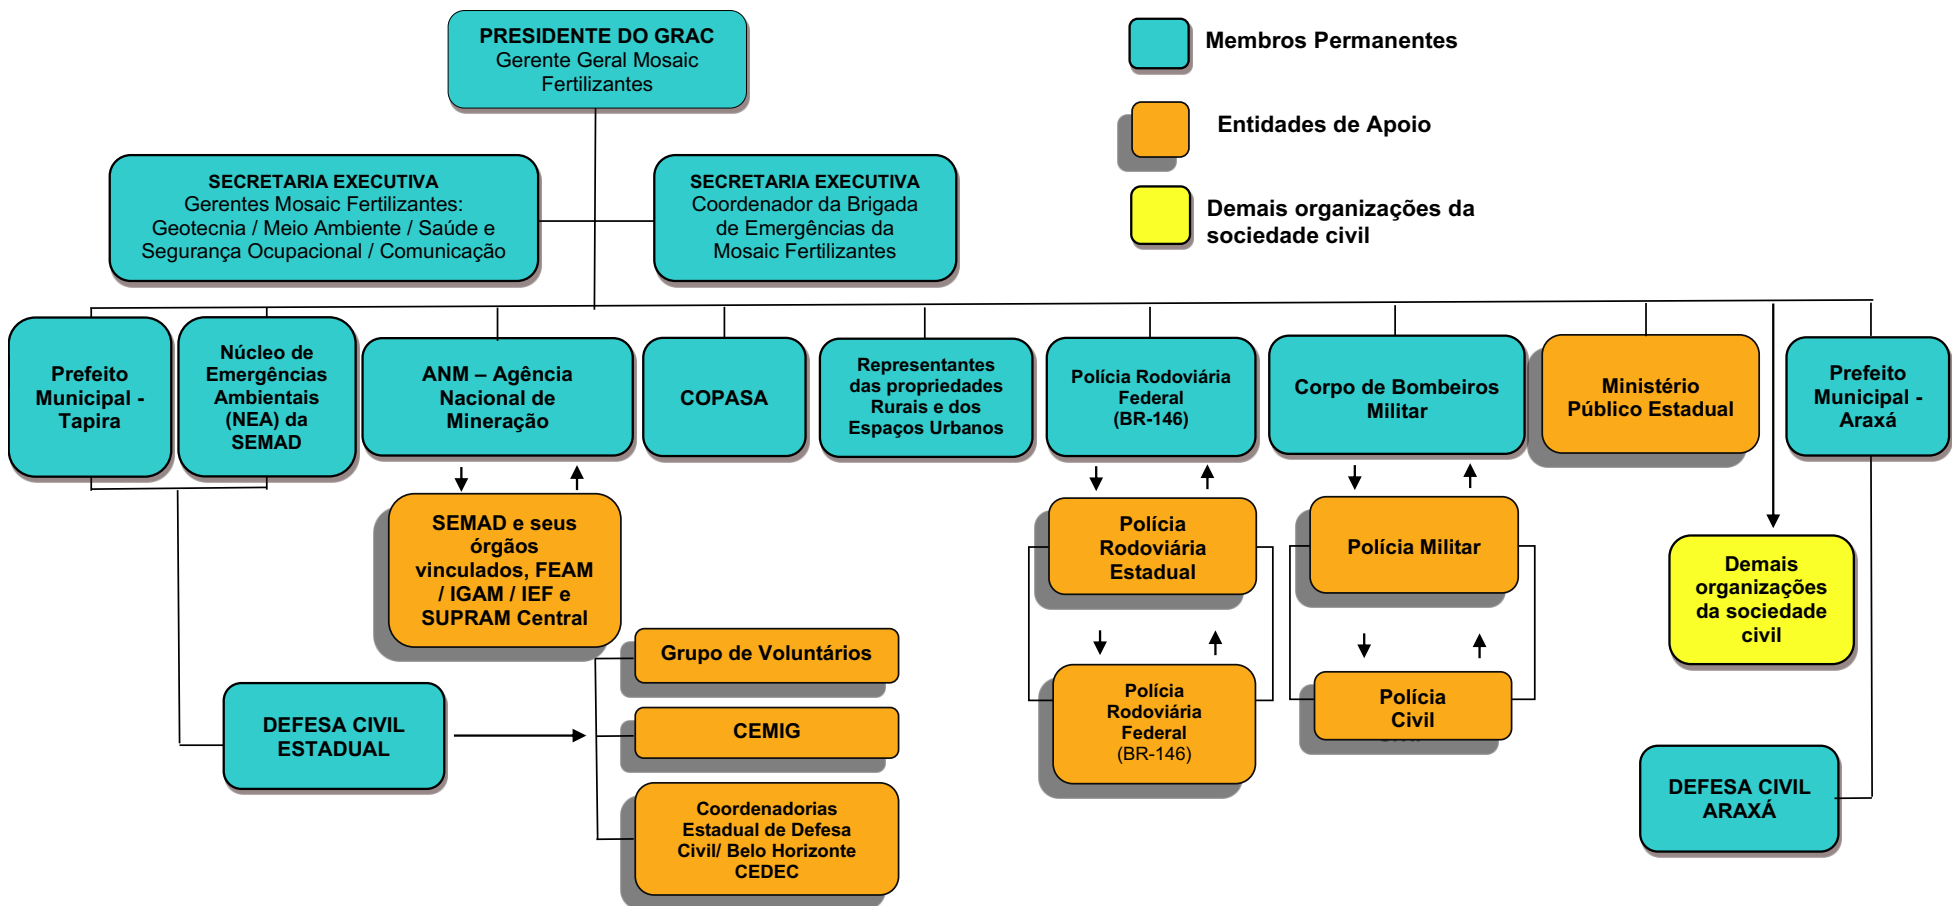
PRESIDENTE DO GRAC
Gerente Geral Mosaic Fertilizantes

Membros Permanentes

Entidades de Apoio

Demais organizações da sociedade civil

SECRETARIA EXECUTIVA
Gerentes Mosaic Fertilizantes: Geotecnia / Meio Ambiente / Saúde e Segurança Ocupacional / Comunicação

SECRETARIA EXECUTIVA
Coordenador da Brigada de Emergências da Mosaic Fertilizantes

Prefeito Municipal - Tapira

Núcleo de Emergências Ambientais (NEA) da SEMAD

ANM – Agência Nacional de Mineração

COPASA

Representantes das propriedades Rurais e dos Espaços Urbanos

Polícia Rodoviária Federal (BR-146)

Corpo de Bombeiros Militar

Ministério Público Estadual

Prefeito Municipal - Araxá

SEMAD e seus órgãos vinculados, FEAM / IGAM / IEF e SUPRAM Central

Polícia Rodoviária Estadual

Polícia Militar

Demais organizações da sociedade civil

Grupo de Voluntários

DEFESA CIVIL ESTADUAL

CEMIG

Polícia Rodoviária Federal (BR-146)

Polícia Civil

Coordenadorias Estadual de Defesa Civil/ Belo Horizonte CEDEC

DEFESA CIVIL ARAXÁ